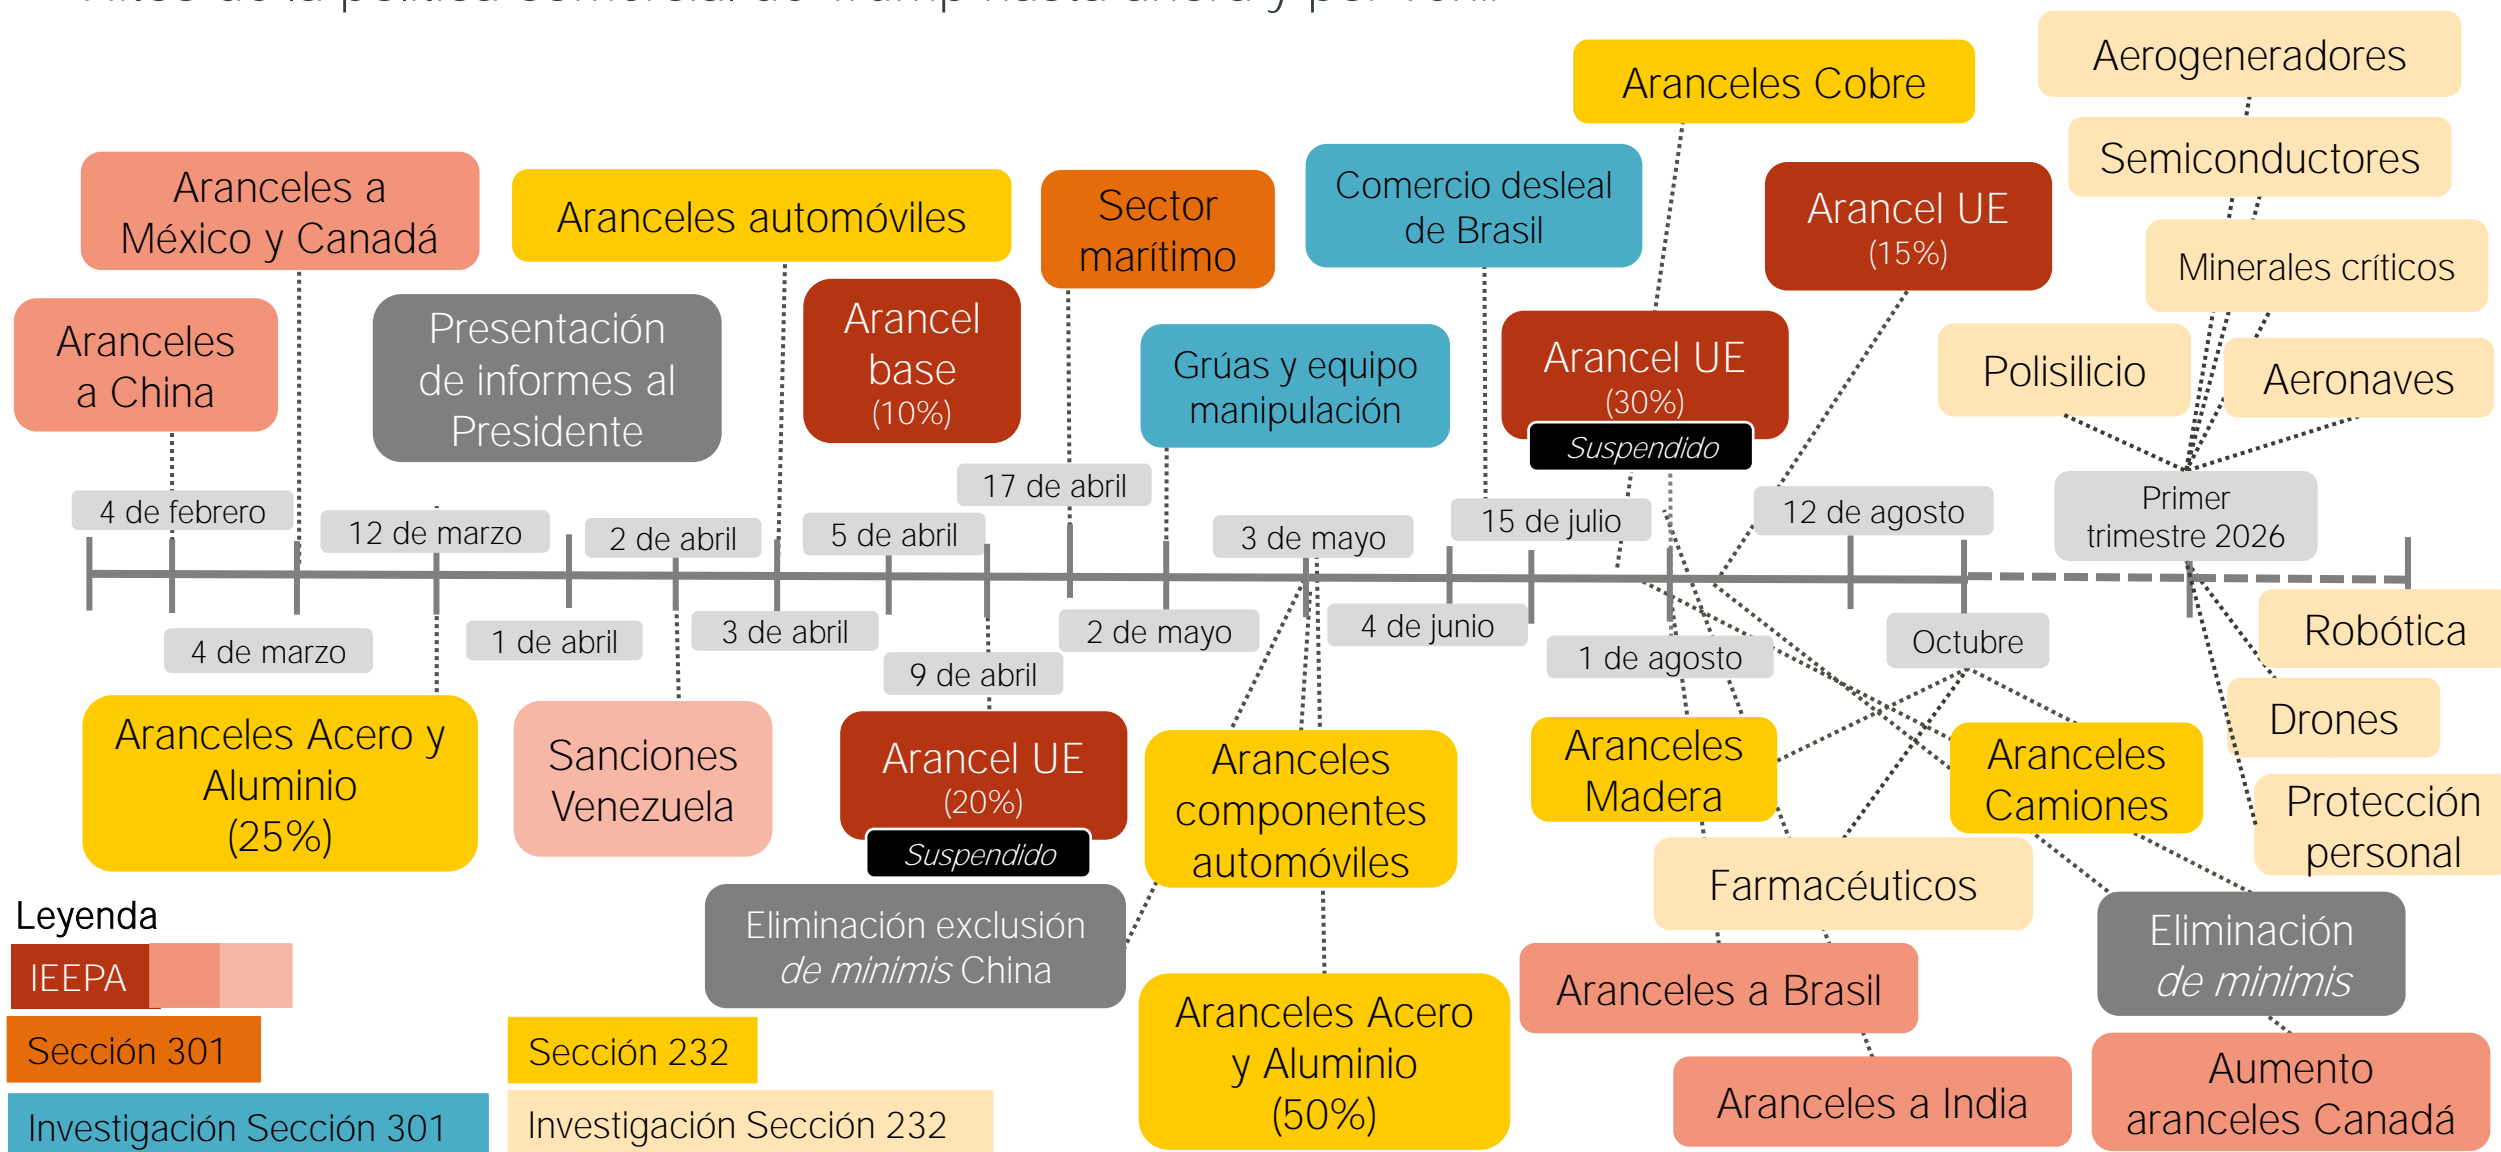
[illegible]

Aranceles a México y Canadá

Aranceles a China

Presentación de informes al Presidente

Aranceles automóviles

Arancel base (10%)

Sector marítimo

Grúas y equipo manipulación

Comercio desleal de Brasil

Arancel UE (30%)

Suspendido

Aranceles Cobre

Arancel UE (15%)

Aerogeneradores

Semiconductores

Minerales críticos

Polisilicio

Aeronaves

4 de febrero

12 de marzo

2 de abril

5 de abril

17 de abril

3 de mayo

15 de julio

12 de agosto

Primer trimestre 2026

4 de marzo

1 de abril

3 de abril

9 de abril

2 de mayo

4 de junio

1 de agosto

Octubre

Robótica

Drones

Protección personal

Aranceles Acero y Aluminio (25%)

Sanciones Venezuela

Arancel UE (20%)

Suspendido

Aranceles componentes automóviles

Aranceles Madera

Aranceles Camiones

Farmacéuticos

Eliminación exclusión *de minimis* China

Aranceles a Brasil

Eliminación *de minimis*

Aranceles Acero y Aluminio (50%)

Aranceles a India

Aumento aranceles Canadá

Leyenda

IEEPA

Sección 301

Investigación Sección 301

Sección 232

Investigación Sección 232